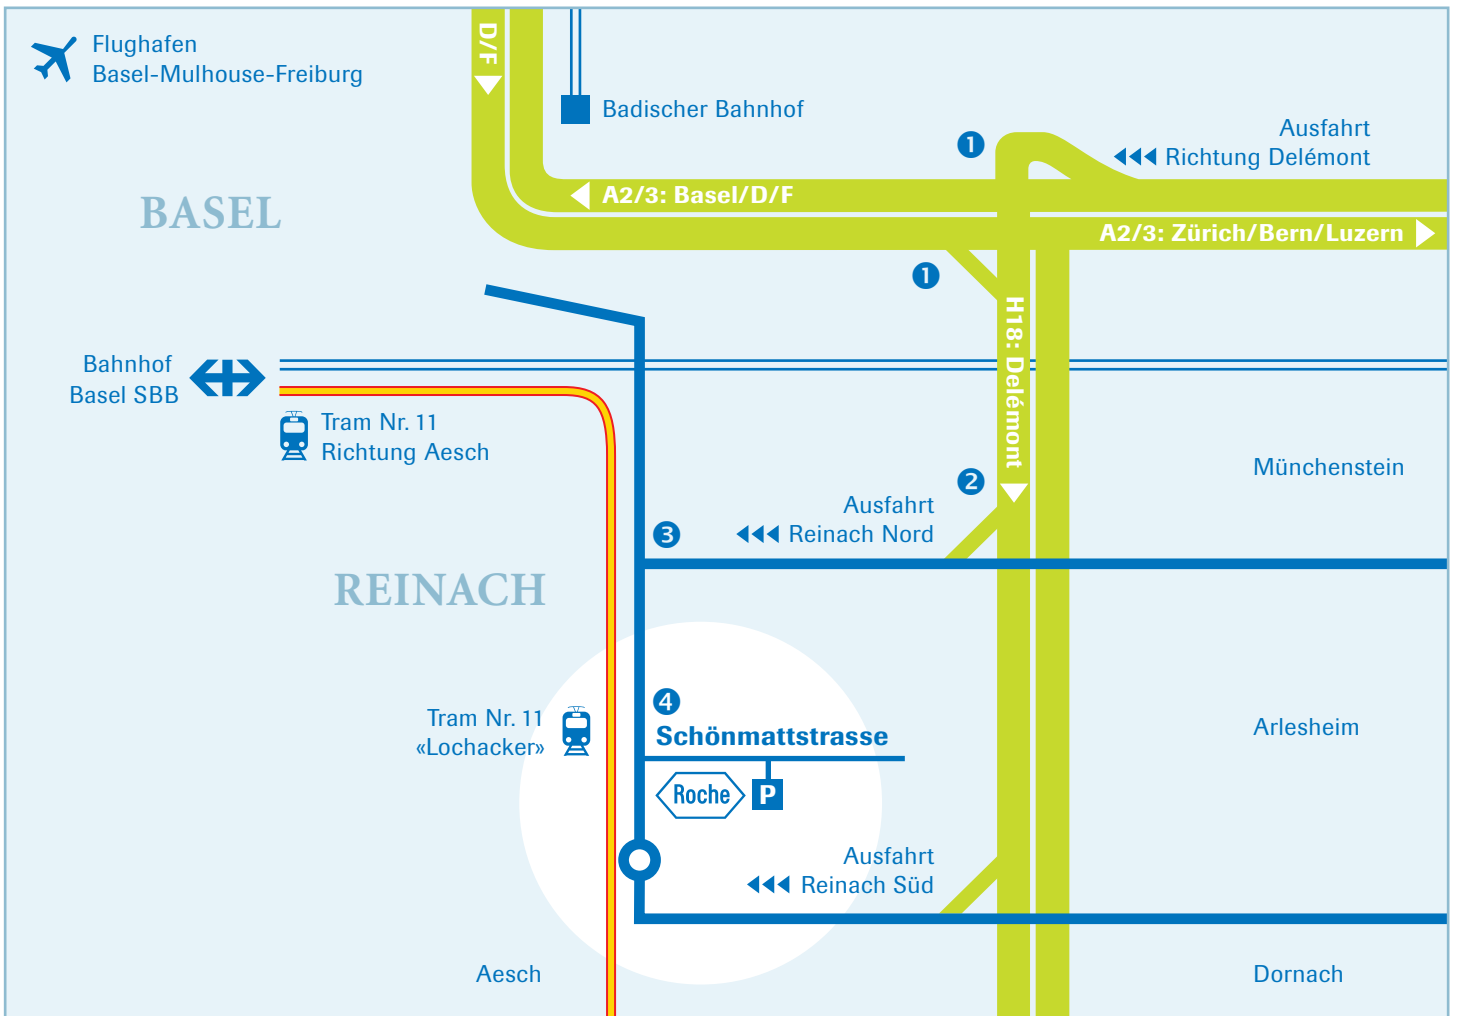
Flughafen
Basel-Mulhouse-Freiburg

D/F

Badischer Bahnhof

Ausfahrt
Richtung Delémont

1

A2/3: Basel/D/F

A2/3: Zürich/Bern/Luzern

BASEL

1

H18: Delémont

Bahnhof
Basel SBB

Tram Nr. 11
Richtung Aesch

Münchenstein

2

Ausfahrt
Reinach Nord

3

REINACH

4

Schönmattstrasse

Tram Nr. 11
«Lochacker»

Arlesheim

Roche

P

Ausfahrt
Reinach Süd

Aesch

Dornach